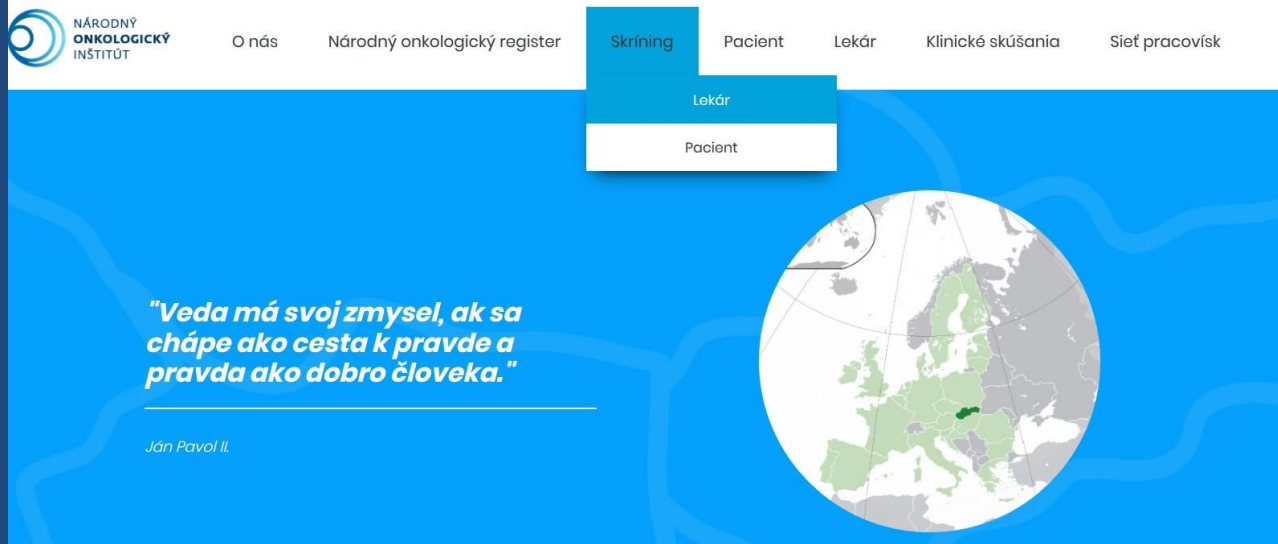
NÁRODNÝ
ONKOLOGICKÝ
INŠTITÚT

O nás Národný onkologický register Skríning Pacient Lekár Klinické skúšania Sieť pracovísk

Lekár
Pacient

"Veda má svoj zmysel, ak sa chápe ako cesta k pravde a pravda ako dobro človeka."

Ján Pavol II.